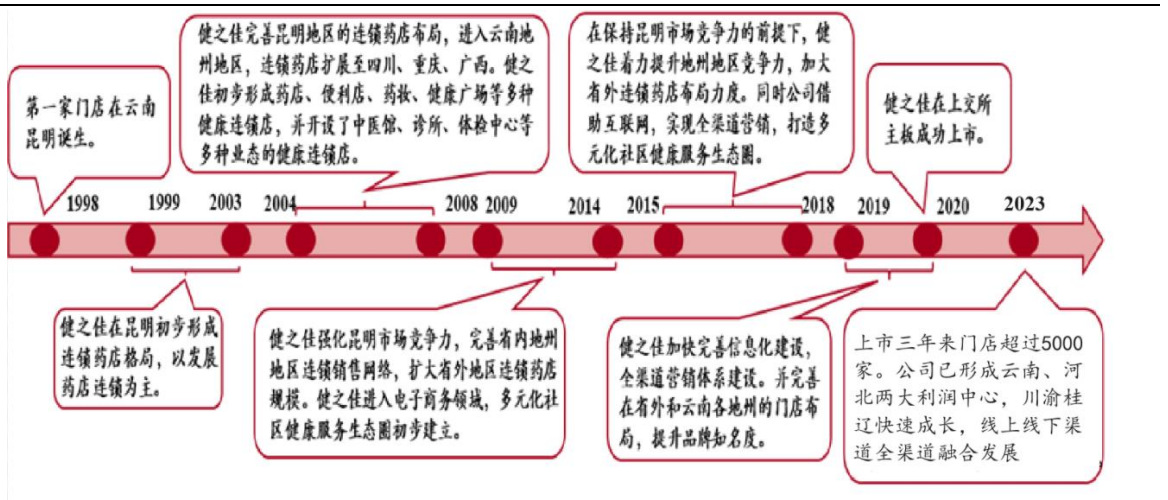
第一家门店在云南昆明诞生。

健之佳完善昆明地区的连锁药店布局，进入云南地州地区，连锁药店扩展至四川、重庆、广西。健之佳初步形成药店、便利店、药妆、健康广场等多种健康连锁店，并开设了中医馆、诊所、体检中心等多种业态的健康连锁店。

在保持昆明市场竞争力的前提下，健之佳着力提升地州地区竞争力，加大省外连锁药店布局力度。同时公司借助互联网，实现全渠道营销，打造多元化社区健康服务生态圈。

健之佳在上交所主板成功上市。

1998 1999 2003 2004 2008 2009 2014 2015 2018 2019 2020 2023

健之佳在昆明初步形成连锁药店格局，以发展药店连锁为主。

健之佳强化昆明市场竞争力，完善省内地州地区连锁销售网络，扩大省外地区连锁药店规模。健之佳进入电子商务领域，多元化社区健康服务生态圈初步建立。

健之佳加快完善信息化建设，全渠道营销体系建设。并完善省外和云南各地州的门店布局，提升品牌知名度。

上市三年来门店超过5000家。公司已形成云南、河北两大利润中心，川渝桂辽快速成长，线上线下渠道全渠道融合发展